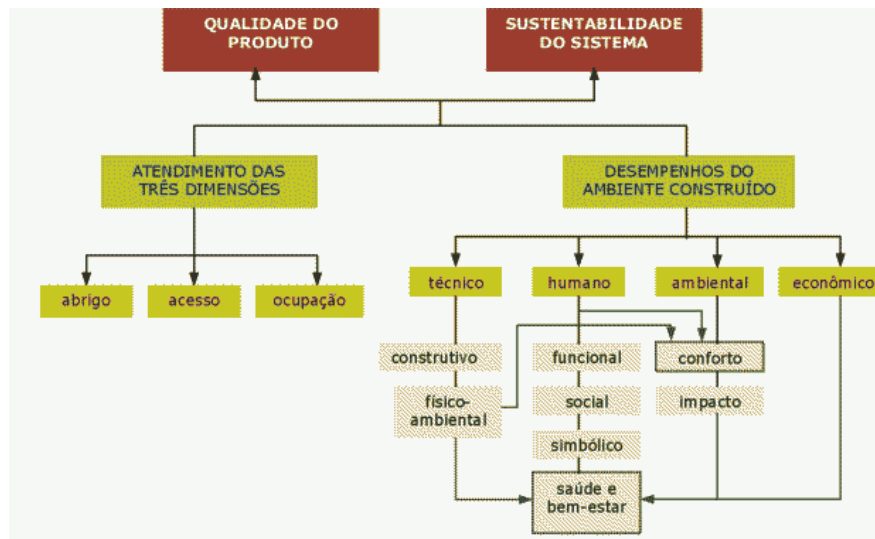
QUALIDADE DO PRODUTO

SUSTENTABILIDADE DO SISTEMA

ATENDIMENTO DAS TRÊS DIMENSÕES

DESEMPENHOS DO AMBIENTE CONSTRUÍDO

abrigo

acesso

ocupação

técnico

humano

ambiental

econômico

construtivo

físico-ambiental

funcional

social

simbólico

conforto

impacto

saúde e bem-estar